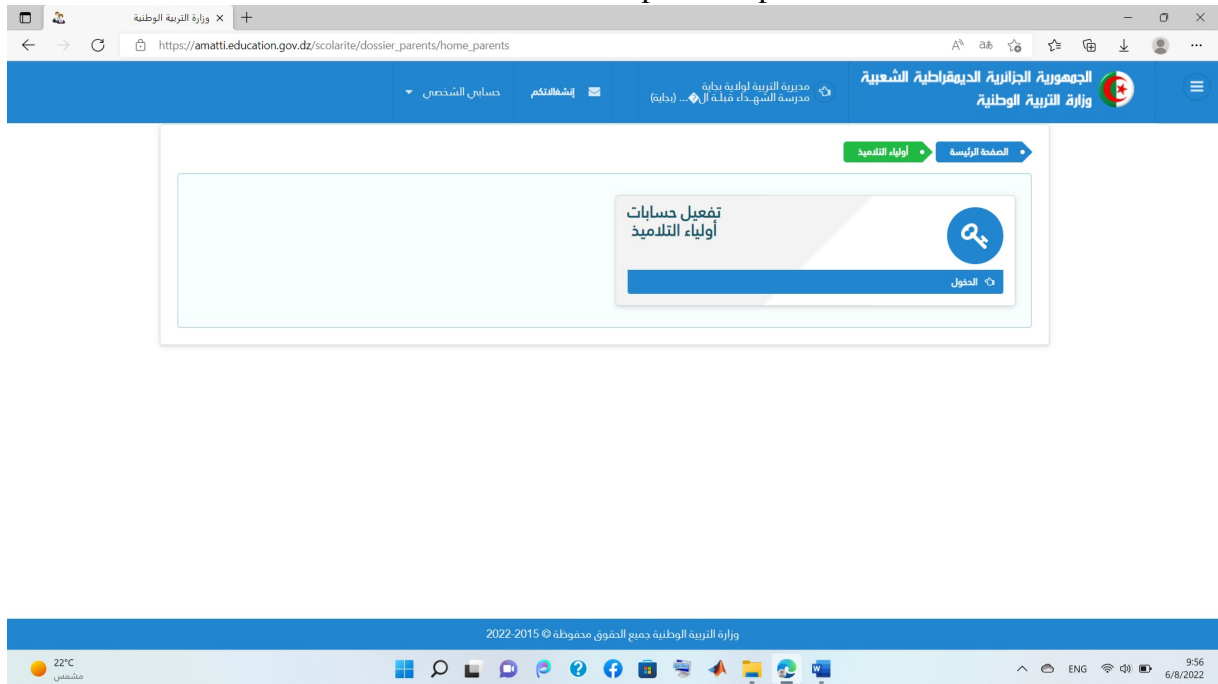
وزارة التربية الوطنية ×
https://amatti.education.gov.dz/scolarite/dossier_parents/home_parents

الجمهورية الجزائرية الديمقراطية الشعبية
وزارة التربية الوطنية

مديرية التربية لولاية بجاية
مدرسة الشهـداء قبلة ال�... (بجاية)

إنشغالاتكم

حسابي الشخصي

الصفحة الرئيسة
أولياء التلاميذ

تفعيل حسابات
أولياء التلاميذ

الدخول

وزارة التربية الوطنية جميع الحقوق محفوظة © 2015-2022

22°C
مشمس

ENG
9:56
6/8/2022